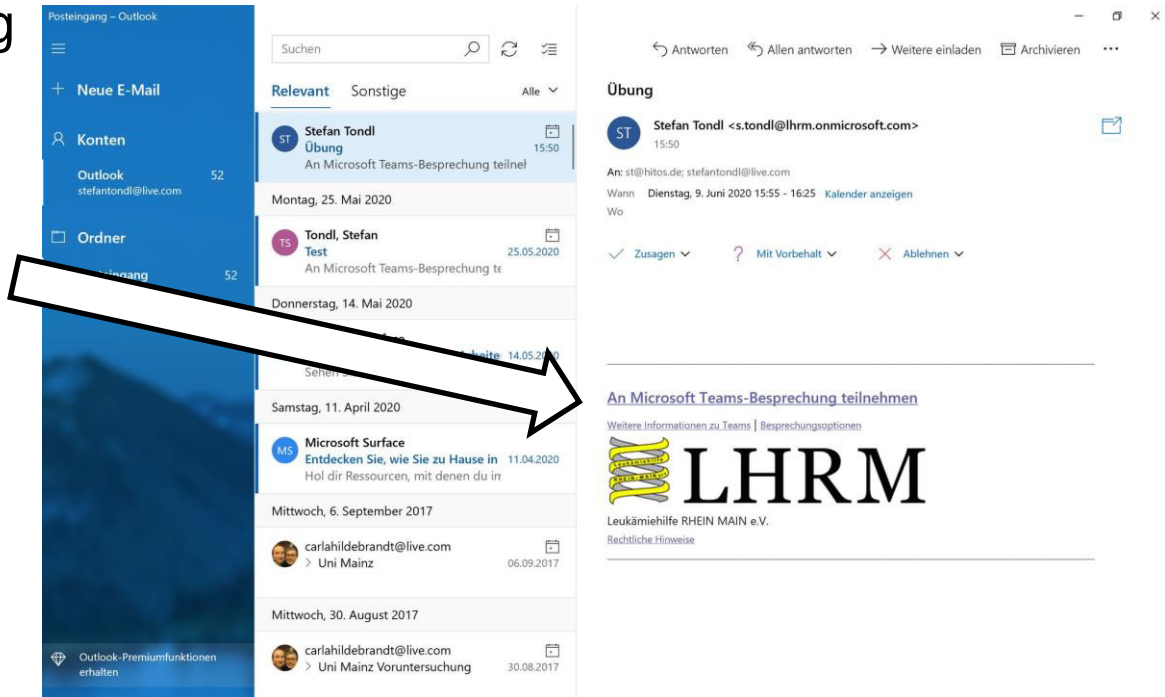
g

Posteingang – Outlook

Neue E-Mail

Konten

Outlook 52
stefantondl@live.com

Ordner

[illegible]eingang 52

Outlook-Premiumfunktionen erhalten

Suchen

Relevant Sonstige Alle

ST Stefan Tondl
Übung 15:50
An Microsoft Teams-Besprechung teilnel

Montag, 25. Mai 2020

TS Tondl, Stefan
Test 25.05.2020
An Microsoft Teams-Besprechung te

Donnerstag, 14. Mai 2020

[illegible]eite 14.05.20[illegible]
Sehen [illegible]

Samstag, 11. April 2020

MS Microsoft Surface
Entdecken Sie, wie Sie zu Hause in 11.04.2020
Hol dir Ressourcen, mit denen du ir

Mittwoch, 6. September 2017

carlahildebrandt@live.com
Uni Mainz 06.09.2017

Mittwoch, 30. August 2017

carlahildebrandt@live.com
Uni Mainz Voruntersuchung 30.08.2017

Antworten Allen antworten Weitere einladen Archivieren ···

Übung

ST Stefan Tondl <s.tondl@lhrm.onmicrosoft.com>
15:50

An: st@hitos.de; stefantondl@live.com
Wann Dienstag, 9. Juni 2020 15:55 - 16:25 Kalender anzeigen
Wo

Zusagen Mit Vorbehalt Ablehnen

An Microsoft Teams-Besprechung teilnehmen

Weitere Informationen zu Teams | Besprechungsoptionen

LHRM

Leukämiehilfe RHEIN MAIN e.V.
Rechtliche Hinweise